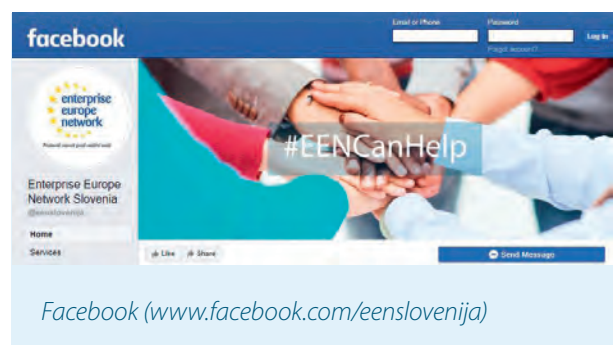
facebook

Email or Phone

Password

Log In

Forgot account?

enterprise europe network

Podpora za podjetja pri rasti v tujini

Enterprise Europe Network Slovenia

@eenslovenija

Home

Services

#EENCanHelp

Like

Share

Send Message

Facebook (www.facebook.com/eenslovenija)